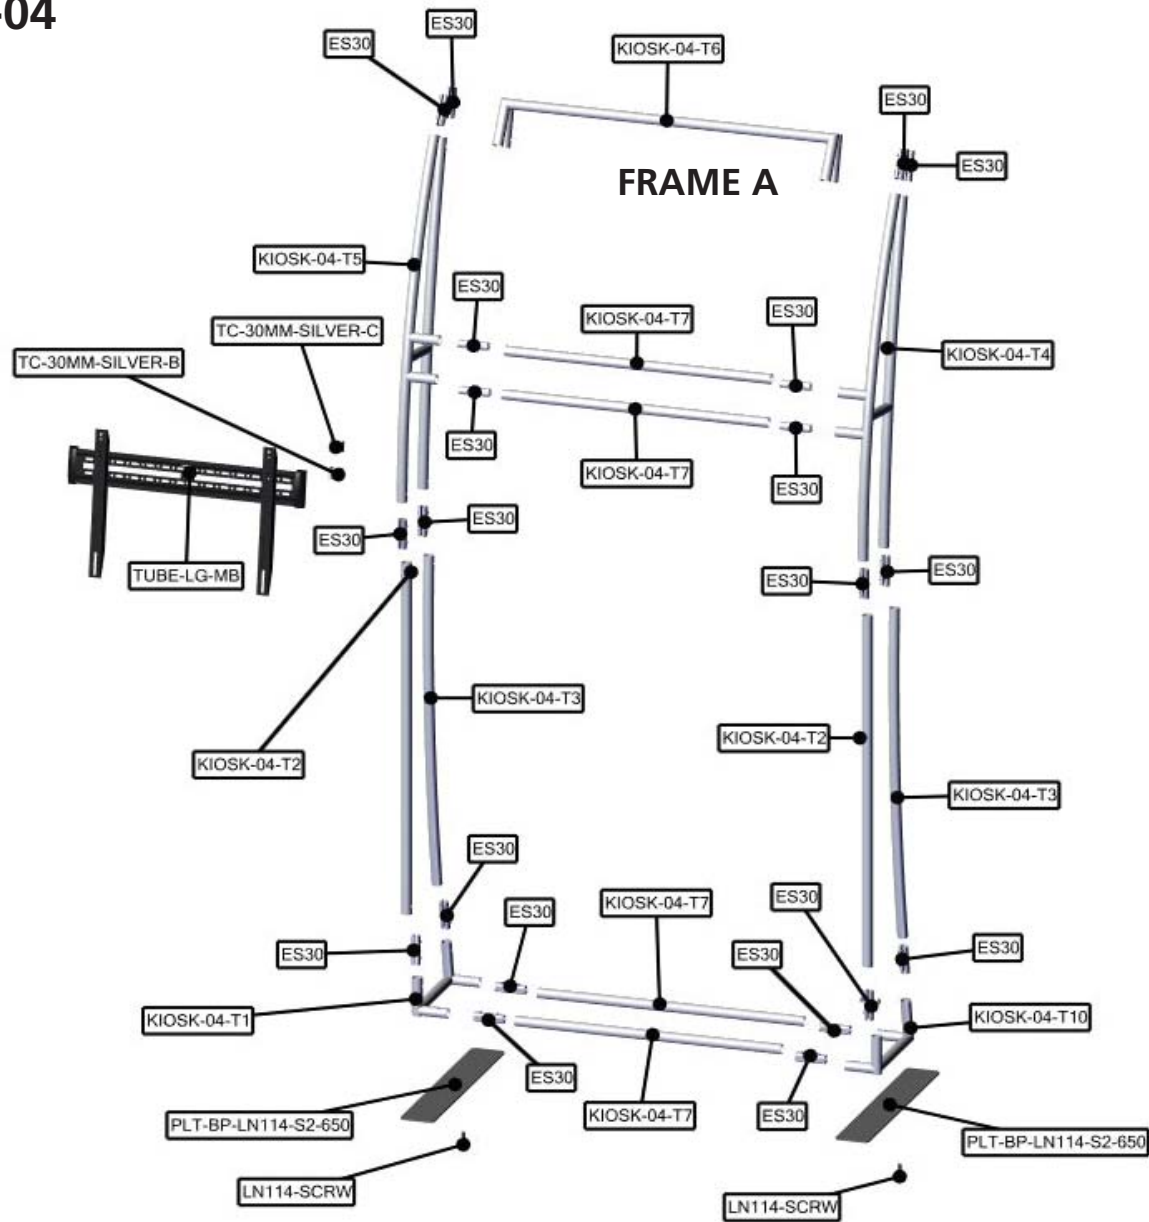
-04

ES30
ES30
KIOSK-04-T6
ES30
ES30
FRAME A
KIOSK-04-T5
ES30
TC-30MM-SILVER-C
KIOSK-04-T7
ES30
TC-30MM-SILVER-B
KIOSK-04-T4
ES30
KIOSK-04-T7
ES30
TUBE-LG-MB
ES30
ES30
ES30
ES30
KIOSK-04-T3
KIOSK-04-T2
KIOSK-04-T2
KIOSK-04-T3
ES30
ES30
KIOSK-04-T7
ES30
ES30
ES30
ES30
KIOSK-04-T1
KIOSK-04-T10
ES30
KIOSK-04-T7
ES30
PLT-BP-LN114-S2-650
PLT-BP-LN114-S2-650
LN114-SCRW
LN114-SCRW